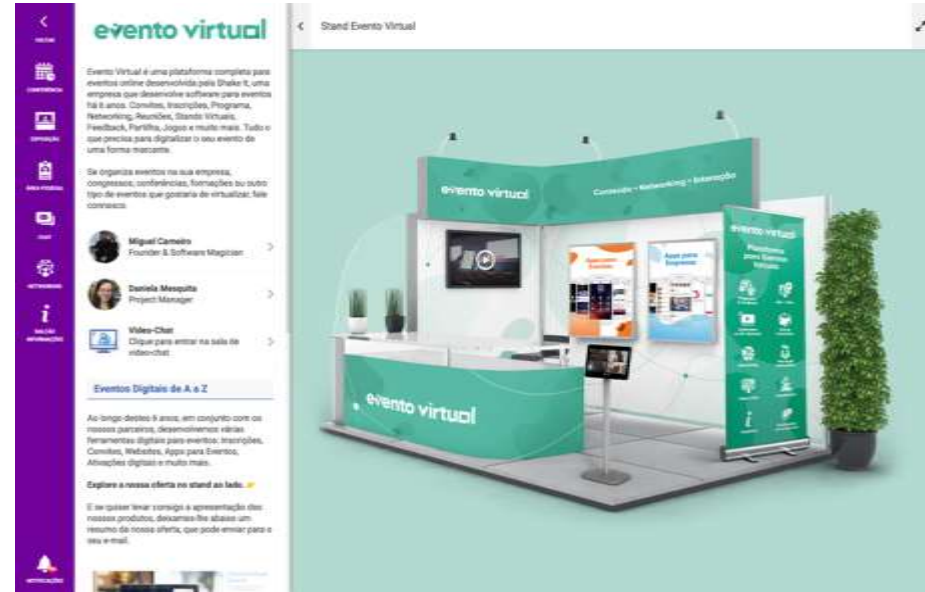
VOLTAR
CONFERÊNCIA
EXPOSIÇÃO
ÁREA PESSOAL
CHAT
NETWORKING
BALCÃO INFORMAÇÕES
NOTIFICAÇÕES

evento virtual

Evento Virtual é uma plataforma completa para eventos online desenvolvida pela Shake It, uma empresa que desenvolve software para eventos há 6 anos. Convites, Inscrições, Programa, Networking, Reuniões, Stands Virtuais, Feedback, Partilha, Jogos e muito mais. Tudo o que precisa para digitalizar o seu evento de uma forma marcante.

Se organiza eventos na sua empresa, congressos, conferências, formações ou outro tipo de eventos que gostaria de virtualizar, fale connosco.

Miguel Carneiro
Founder & Software Magician

Daniela Mesquita
Project Manager

Video-Chat
Clique para entrar na sala de video-chat

Eventos Digitais de A a Z

Ao longo destes 6 anos, em conjunto com os nossos parceiros, desenvolvemos várias ferramentas digitais para eventos: Inscrições, Convites, Websites, Apps para Eventos, Ativações digitais e muito mais.

Explore a nossa oferta no stand ao lado.

E se quiser levar consigo a apresentação dos nossos produtos, deixamos-lhe abaixo um resumo da nossa oferta, que pode enviar para o seu e-mail.

Stand Evento Virtual

evento virtual
Conexão • Networking • Interação

evento virtual
Plataforma para Eventos Virtuais

Apps para Eventos

evento virtual